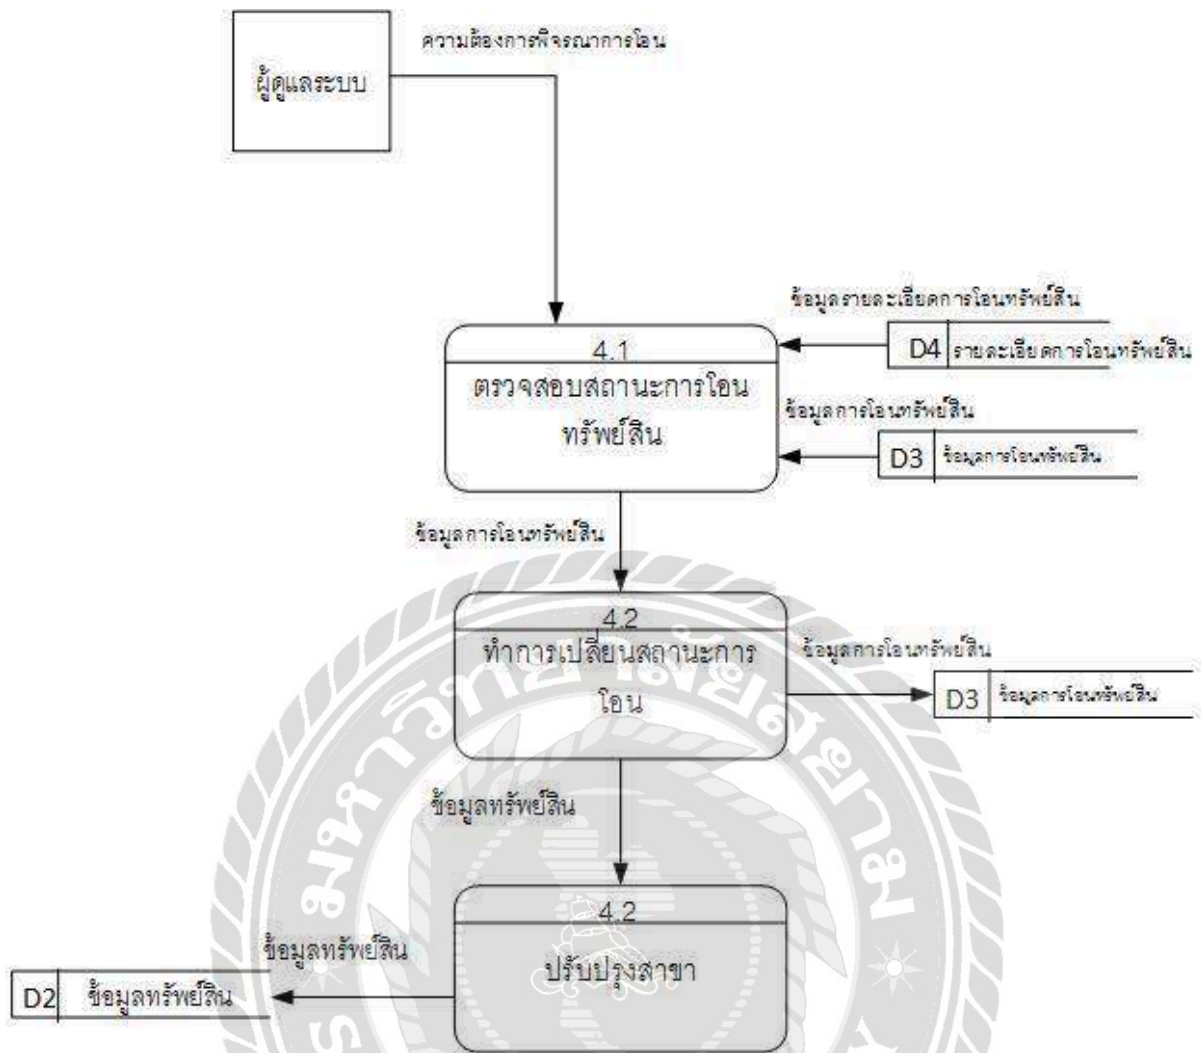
ผู้ดูแลระบบ

ความต้องการพิจรณาการโอน

ข้อมูลรายละเอียดการโอนทรัพย์สิน

D4 รายละเอียดการโอนทรัพย์สิน

4.1
ตรวจสอบสถานะการโอนทรัพย์สิน

ข้อมูลการโอนทรัพย์สิน

D3 ข้อมูลการโอนทรัพย์สิน

ข้อมูลการโอนทรัพย์สิน

4.2
ทำการเปลี่ยนสถานะการโอน

ข้อมูลการโอนทรัพย์สิน

D3 ข้อมูลการโอนทรัพย์สิน

ข้อมูลทรัพย์สิน

4.2
ปรับปรุงสาขา

ข้อมูลทรัพย์สิน

D2 ข้อมูลทรัพย์สิน